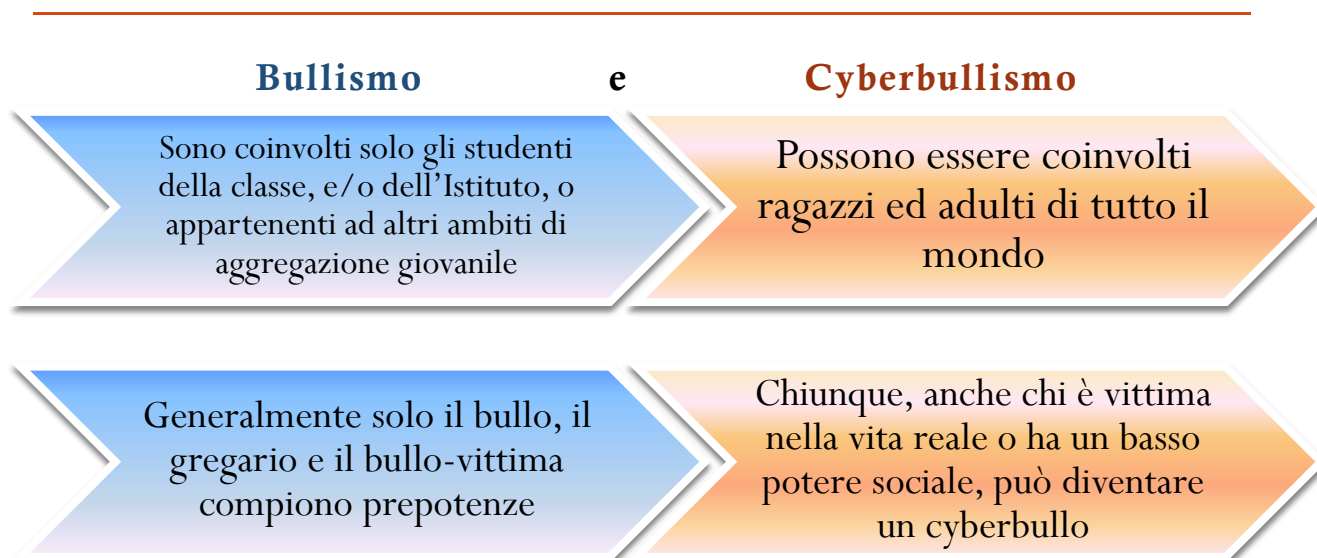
Bullismo e Cyberbullismo

Sono coinvolti solo gli studenti della classe, e/o dell'Istituto, o appartenenti ad altri ambiti di aggregazione giovanile

Possono essere coinvolti ragazzi ed adulti di tutto il mondo

Generalmente solo il bullo, il gregario e il bullo-vittima compiono prepotenze

Chiunque, anche chi è vittima nella vita reale o ha un basso potere sociale, può diventare un cyberbullo